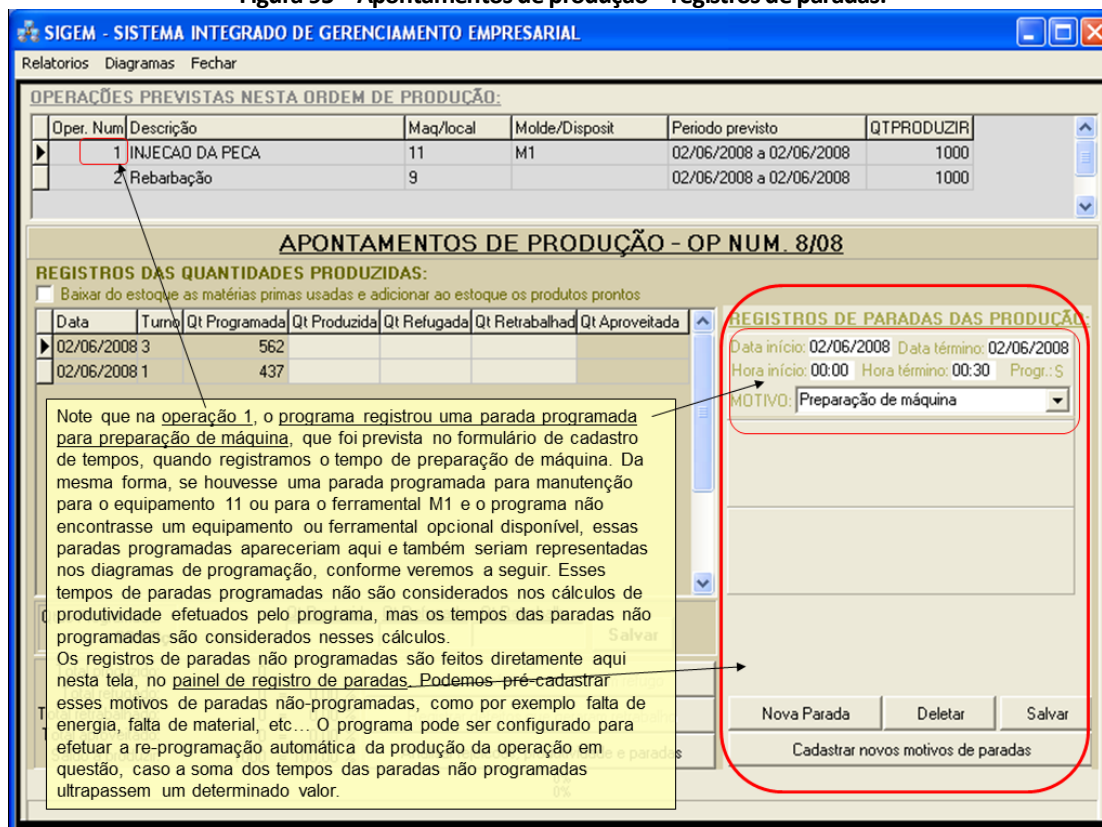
SIGEM - SISTEMA INTEGRADO DE GERENCIAMENTO EMPRESARIAL

Relatorios Diagramas Fechar

OPERAÇÕES PREVISTAS NESTA ORDEM DE PRODUÇÃO:

| Oper. Num | Descrição | Maq/local | Molde/Disposit | Periodo previsto | QTPRODUZIR |
|---|---|---|---|---|---|
| 1 | INJECAO DA PECA | 11 | M1 | 02/06/2008 a 02/06/2008 | 1000 |
| 2 | Rebarbação | 9 | | 02/06/2008 a 02/06/2008 | 1000 |

APONTAMENTOS DE PRODUÇÃO - OP NUM. 8/08

REGISTROS DAS QUANTIDADES PRODUZIDAS:

Baixar do estoque as matérias primas usadas e adicionar ao estoque os produtos prontos

| Data | Turno | Qt Programada | Qt Produzida | Qt Refugada | Qt Retrabalhad | Qt Aproveitada |
|---|---|---|---|---|---|---|
| 02/06/2008 | 3 | 562 | | | | |
| 02/06/2008 | 1 | 437 | | | | |

Note que na operação 1, o programa registrou uma parada programada para preparação de máquina, que foi prevista no formulário de cadastro de tempos, quando registramos o tempo de preparação de máquina. Da mesma forma, se houvesse uma parada programada para manutenção para o equipamento 11 ou para o ferramental M1 e o programa não encontrasse um equipamento ou ferramental opcional disponível, essas paradas programadas apareceriam aqui e também seriam representadas nos diagramas de programação, conforme veremos a seguir. Esses tempos de paradas programadas não são considerados nos cálculos de produtividade efetuados pelo programa, mas os tempos das paradas não programadas são considerados nesses cálculos.
Os registros de paradas não programadas são feitos diretamente aqui nesta tela, no painel de registro de paradas. Podemos pré-cadastrar esses motivos de paradas não-programadas, como por exemplo falta de energia, falta de material, etc… O programa pode ser configurado para efetuar a re-programação automática da produção da operação em questão, caso a soma dos tempos das paradas não programadas ultrapassem um determinado valor.

Salvar

0%

REGISTROS DE PARADAS DAS PRODUÇÃO:

Data início: 02/06/2008 Data término: 02/06/2008
Hora início: 00:00 Hora término: 00:30 Progr.:S
MOTIVO: Preparação de máquina

Nova Parada Deletar Salvar

Cadastrar novos motivos de paradas